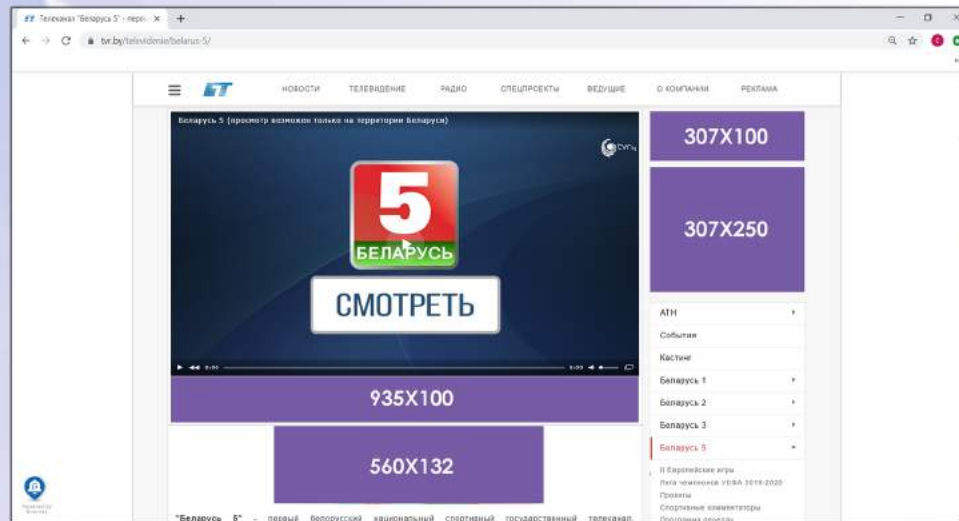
Телеканал "Беларусь 5" - перв ×

tvr.by/televidenie/belarus-5/

НОВОСТИ ТЕЛЕВИДЕНИЕ РАДИО СПЕЦПРОЕКТЫ ВЕДУЩИЕ О КОМПАНИИ РЕКЛАМА

Беларусь 5 (просмотр возможен только на территории Беларуси)

5
БЕЛАРУСЬ

СМОТРЕТЬ

0:00

935X100

560X132

307X100

307X250

АТН
События
Кастинг
Беларусь 1
Беларусь 2
Беларусь 3
Беларусь 5
II Европейские игры
Лига чемпионов УЕФА 2019-2020
Проекты
Спортивные комментаторы
Программа передач

"Беларусь 5" - первый белорусский национальный спортивный государственный телеканал.